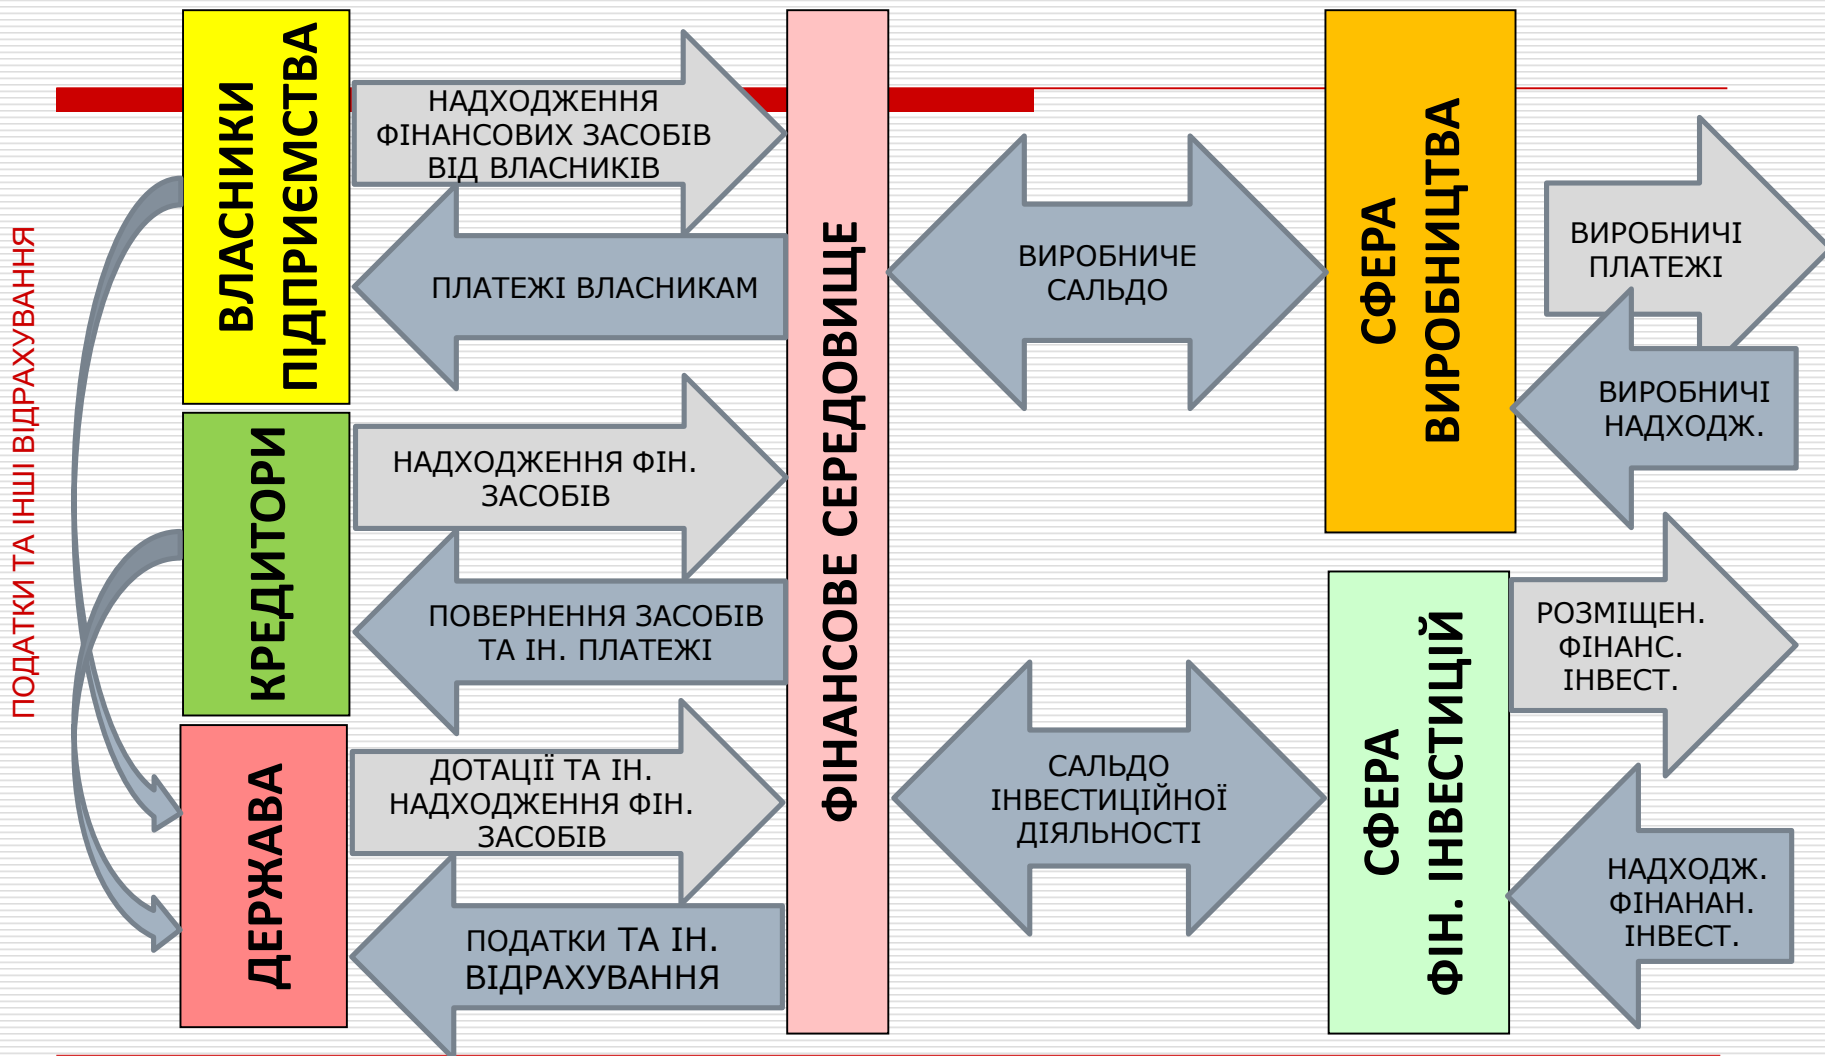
ПОДАТКИ ТА ІНШІ ВІДРАХУВАННЯ

ВЛАСНИКИ ПІДПРИЄМСТВА

НАДХОДЖЕННЯ ФІНАНСОВИХ ЗАСОБІВ ВІД ВЛАСНИКІВ

ПЛАТЕЖІ ВЛАСНИКАМ

КРЕДИТОРИ

НАДХОДЖЕННЯ ФІН. ЗАСОБІВ

ПОВЕРНЕННЯ ЗАСОБІВ ТА ІН. ПЛАТЕЖІ

ДЕРЖАВА

ДОТАЦІЇ ТА ІН. НАДХОДЖЕННЯ ФІН. ЗАСОБІВ

ПОДАТКИ ТА ІН. ВІДРАХУВАННЯ

ФІНАНСОВЕ СЕРЕДОВИЩЕ

ВИРОБНИЧЕ САЛЬДО

САЛЬДО ІНВЕСТИЦІЙНОЇ ДІЯЛЬНОСТІ

СФЕРА ВИРОБНИЦТВА

ВИРОБНИЧІ ПЛАТЕЖІ

ВИРОБНИЧІ НАДХОДЖ.

СФЕРА ФІН. ІНВЕСТИЦІЙ

РОЗМІЩЕН. ФІНАНС. ІНВЕСТ.

НАДХОДЖ. ФІНАНАН. ІНВЕСТ.